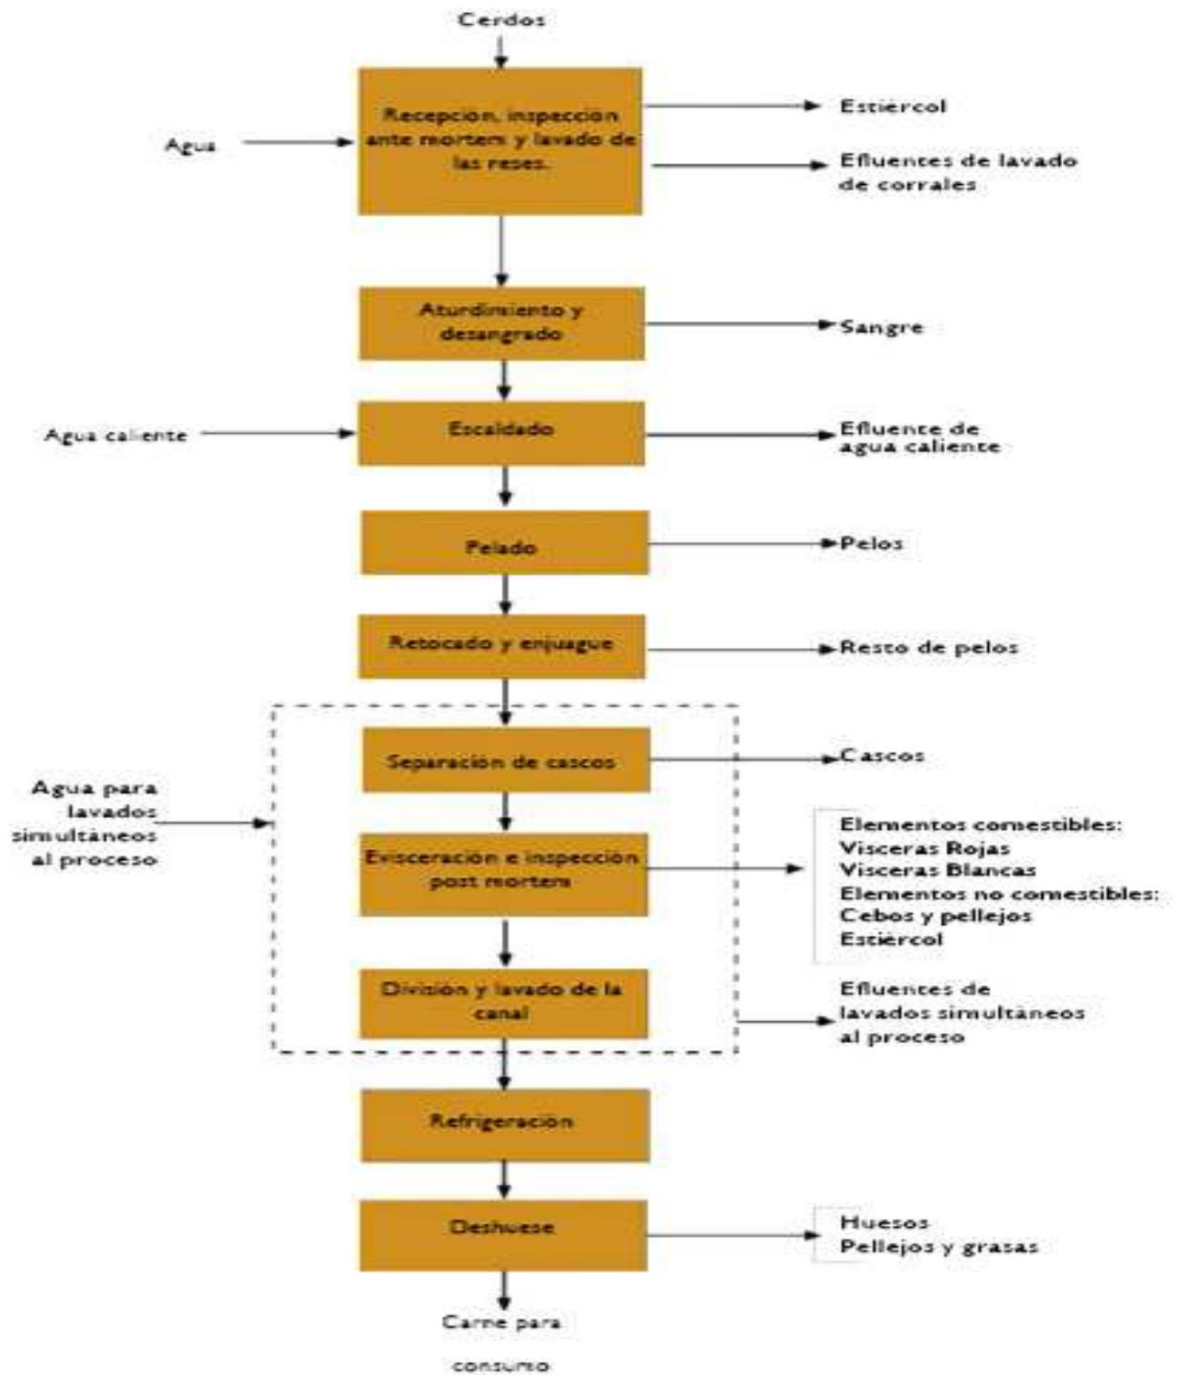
Cerdos

Agua

Recepcion, inspeccion ante mortem y lavado de las reses.

Estiércol

Efluentes de lavado de corrales

Aturdimiento y desangrado

Sangre

Agua caliente

Escaldado

Efluente de agua caliente

Pelado

Pelos

Retocado y enjuague

Resto de pelos

Agua para lavados simultáneos al proceso

Separación de cascos

Cascos

Evisceración e inspección post mortem

Elementos comestibles:
Visceras Rojas
Visceras Blancas
Elementos no comestibles:
Cebos y pellejos
Estiércol

División y lavado de la canal

Efluentes de lavados simultáneos al proceso

Refrigeración

Deshuese

Huesos
Pellejos y grasas

Carne para consumo